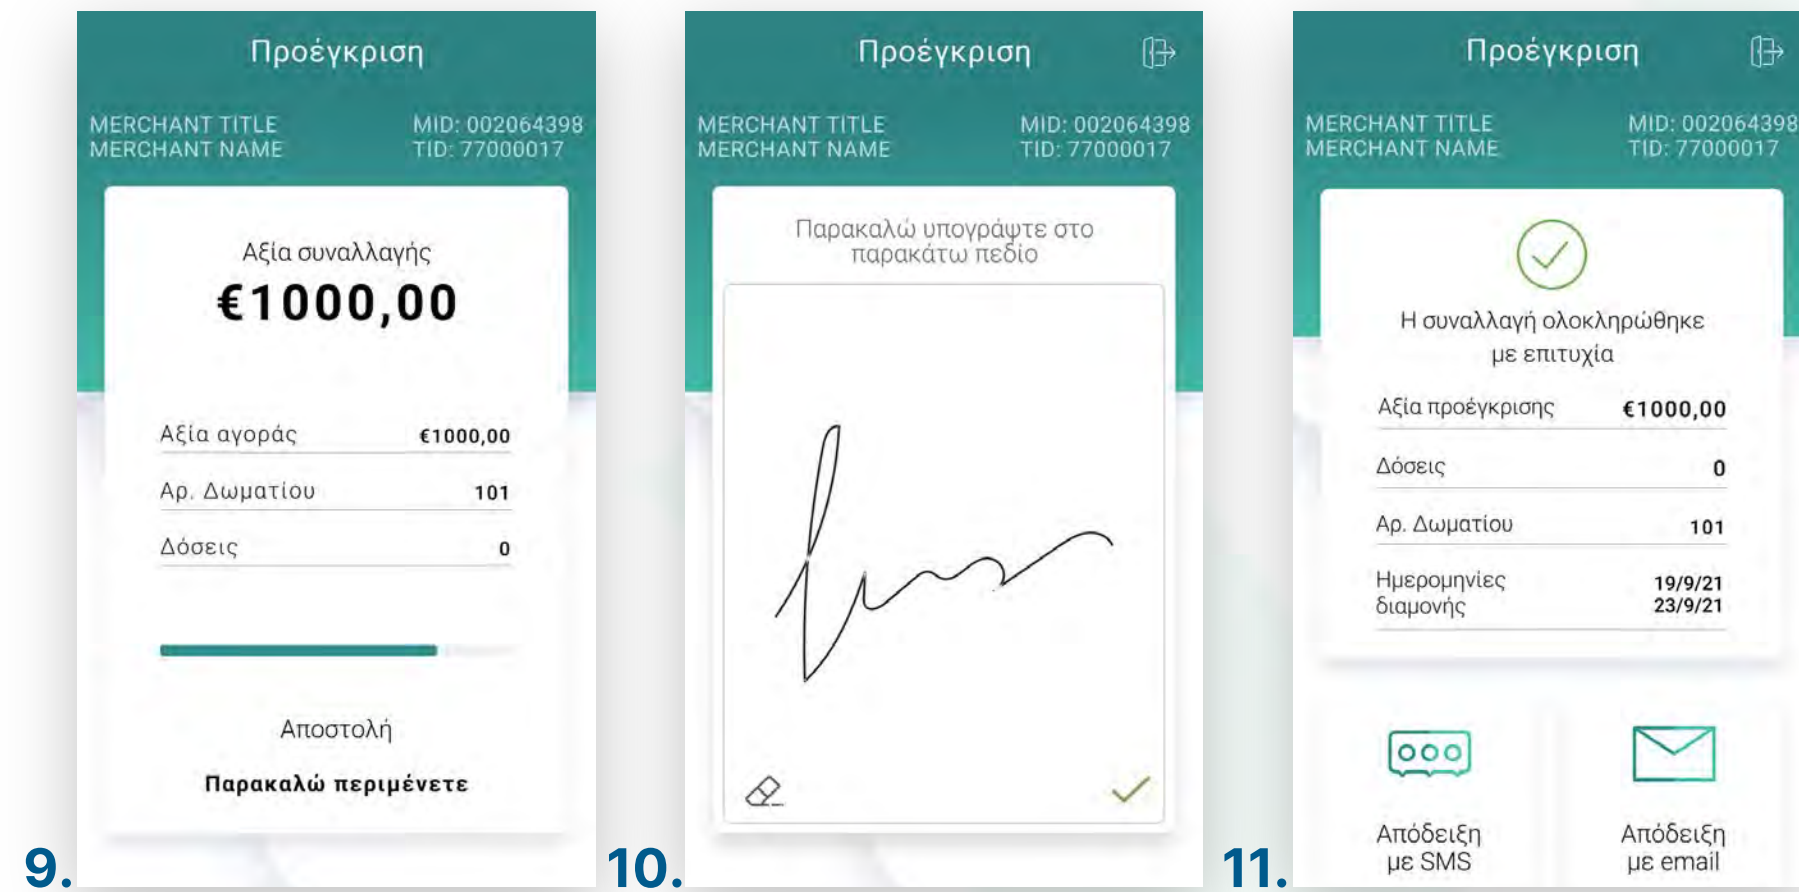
Προέγκριση

MERCHANT TITLE
MERCHANT NAME

MID: 002064398
TID: 77000017

Αξία συναλλαγής
€1000,00

| Αξία αγοράς | €1000,00 |
|---|---|
| Αρ. Δωματίου | 101 |
| Δόσεις | 0 |

Αποστολή
Παρακαλώ περιμένετε

9.

Προέγκριση

MERCHANT TITLE
MERCHANT NAME

MID: 002064398
TID: 77000017

Παρακαλώ υπογράψτε στο παρακάτω πεδίο

10.

Προέγκριση

MERCHANT TITLE
MERCHANT NAME

MID: 002064398
TID: 77000017

Η συναλλαγή ολοκληρώθηκε με επιτυχία

| Αξία προέγκρισης | €1000,00 |
|---|---|
| Δόσεις | 0 |
| Αρ. Δωματίου | 101 |
| Ημερομηνίες διαμονής | 19/9/21 23/9/21 |

Απόδειξη με SMS
Απόδειξη με email

11.